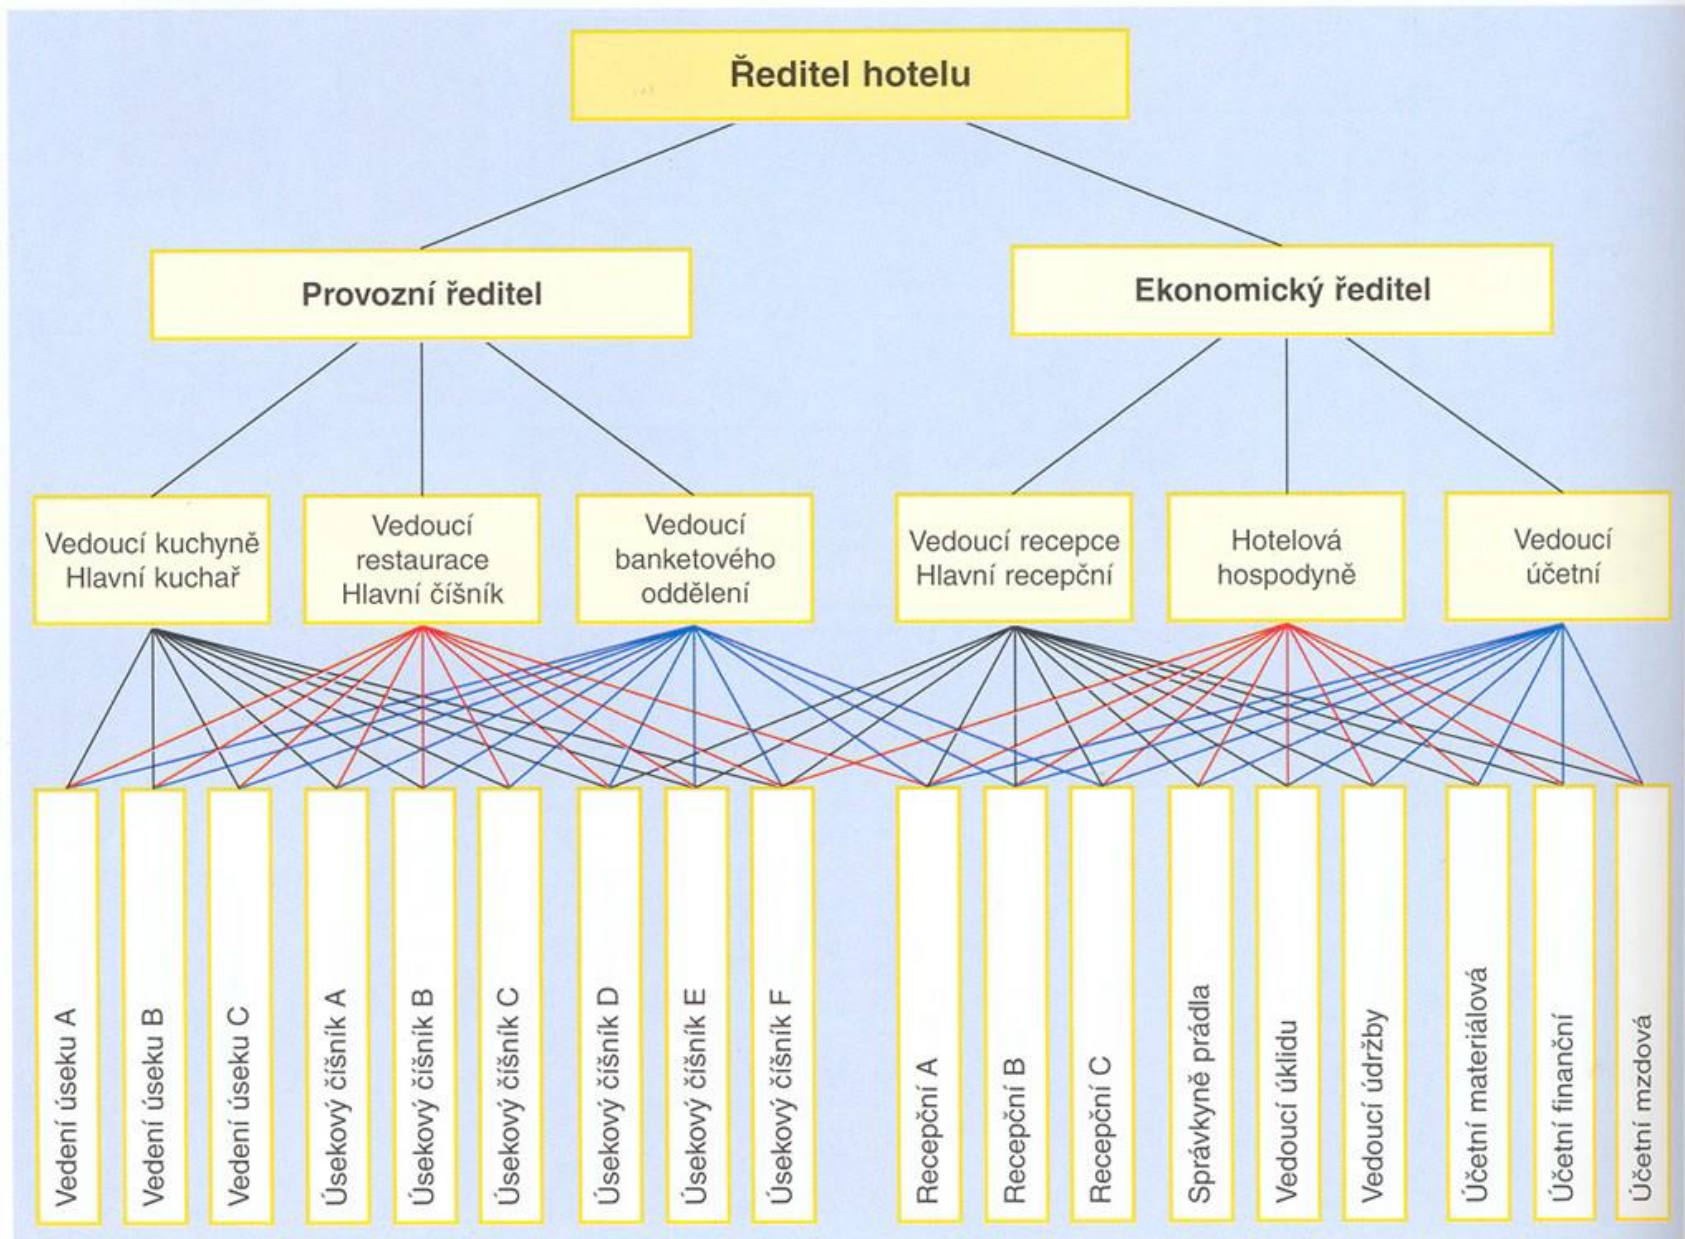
Ředitel hotelu

Provozní ředitel

Ekonomický ředitel

Vedoucí kuchyně Hlavní kuchař

Vedoucí restaurace Hlavní číšník

Vedoucí banketového oddělení

Vedoucí recepce Hlavní recepční

Hotelová hospodyně

Vedoucí účetní

Vedení úseku A

Vedení úseku B

Vedení úseku C

Úsekový číšník A

Úsekový číšník B

Úsekový číšník C

Úsekový číšník D

Úsekový číšník E

Úsekový číšník F

Recepční A

Recepční B

Recepční C

Správkyně prádla

Vedoucí úklidu

Vedoucí údržby

Účetní materiálová

Účetní finanční

Účetní mzdová